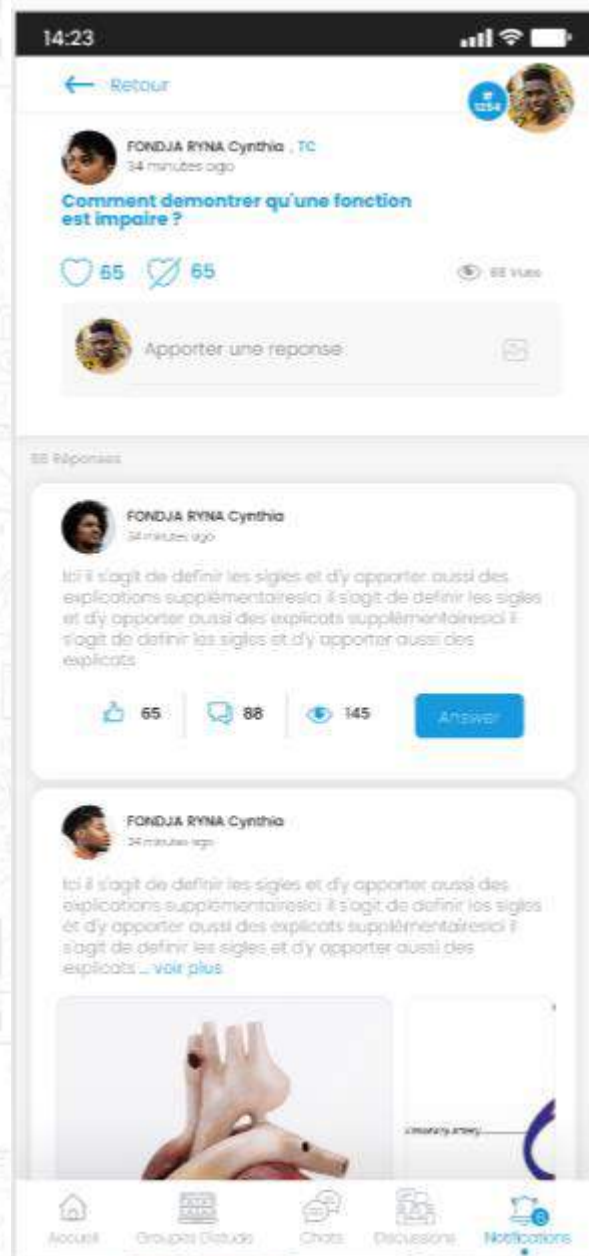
14:23

Retour

1254

FONDJA RYNA Cynthia , TC
34 minutes ago

Comment demontrer qu'une fonction est impaire ?

65 65 68 Vues

Apporter une reponse

88 Réponses

FONDJA RYNA Cynthia
34 minutes ago

Ici il s'agit de definir les sigles et d'y apporter aussi des explications supplémentairesici il s'agit de definir les sigles et d'y apporter aussi des explicats supplémentairesici il s'agit de definir les sigles et d'y apporter aussi des explicats

65 88 145 Answer

FONDJA RYNA Cynthia
34 minutes ago

Ici il s'agit de definir les sigles et d'y apporter aussi des explications supplémentairesici il s'agit de definir les sigles et d'y apporter aussi des explicats supplémentairesici il s'agit de definir les sigles et d'y apporter aussi des explicats ... voir plus

coronary artery

Accueil Groupes D'etude Chats Discussions Notifications